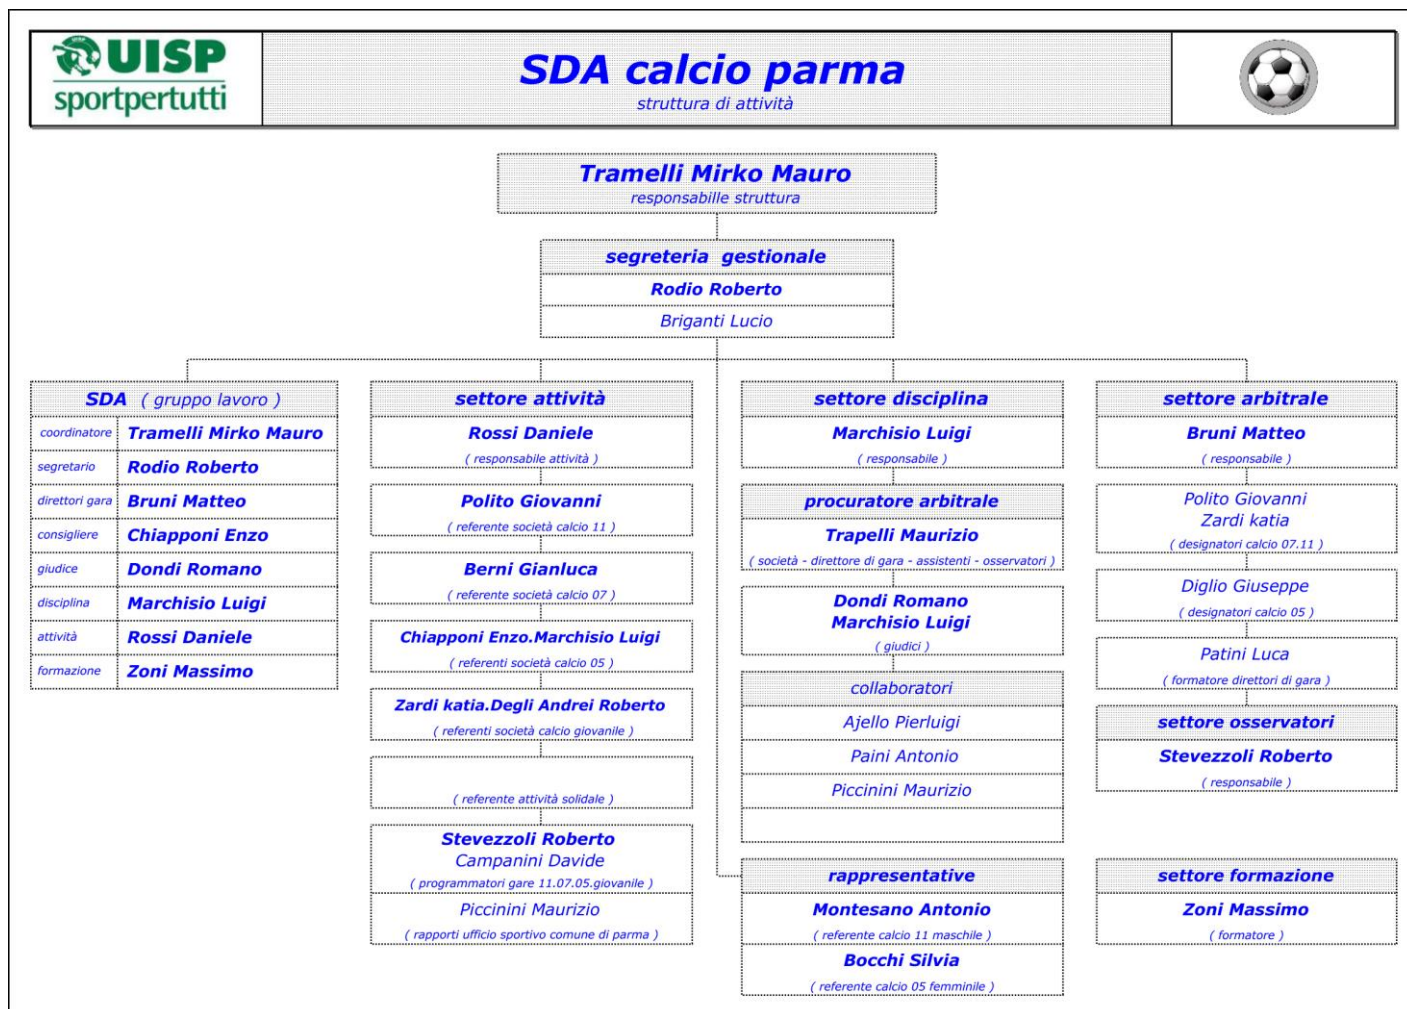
UISP sportpertutti

SDA calcio parma
struttura di attività

Tramelli Mirko Mauro
responsabille struttura

segreteria gestionale
Rodio Roberto
Briganti Lucio

SDA ( gruppo lavoro )

| coordinatore | Tramelli Mirko Mauro |
|---|---|
| segretario | Rodio Roberto |
| direttori gara | Bruni Matteo |
| consigliere | Chiapponi Enzo |
| giudice | Dondi Romano |
| disciplina | Marchisio Luigi |
| attività | Rossi Daniele |
| formazione | Zoni Massimo |

settore attività
Rossi Daniele
( responsabile attività )

Polito Giovanni
( referente società calcio 11 )

Berni Gianluca
( referente società calcio 07 )

Chiapponi Enzo.Marchisio Luigi
( referenti società calcio 05 )

Zardi katia.Degli Andrei Roberto
( referenti società calcio giovanile )

( referente attività solidale )

Stevezzoli Roberto
Campanini Davide
( programmatori gare 11.07.05.giovanile )

Piccinini Maurizio
( rapporti ufficio sportivo comune di parma )

settore disciplina
Marchisio Luigi
( responsabile )

procuratore arbitrale
Trapelli Maurizio
( società - direttore di gara - assistenti - osservatori )

Dondi Romano
Marchisio Luigi
( giudici )

collaboratori
Ajello Pierluigi
Paini Antonio
Piccinini Maurizio

rappresentative
Montesano Antonio
( referente calcio 11 maschile )

Bocchi Silvia
( referente calcio 05 femminile )

settore arbitrale
Bruni Matteo
( responsabile )

Polito Giovanni
Zardi katia
( designatori calcio 07.11 )

Diglio Giuseppe
( designatori calcio 05 )

Patini Luca
( formatore direttori di gara )

settore osservatori
Stevezzoli Roberto
( responsabile )

settore formazione
Zoni Massimo
( formatore )